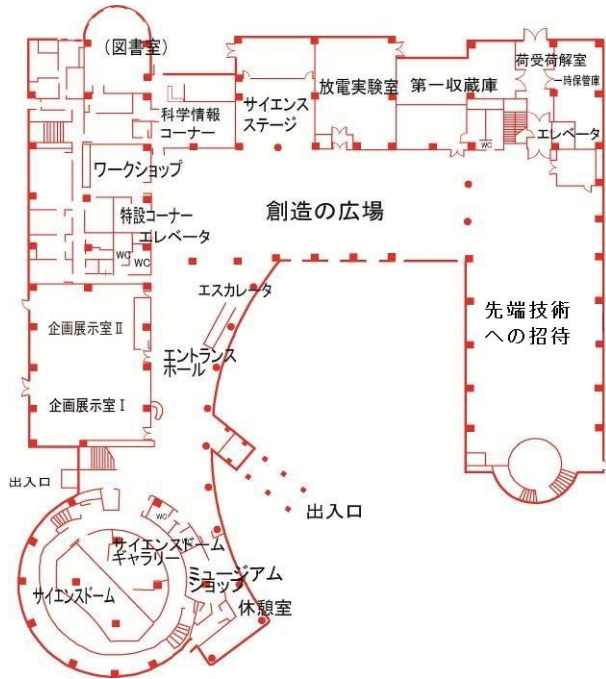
（図書室）

科学情報コーナー

サイエンスステージ

放電実験室

第一収蔵庫

荷受荷解室

一時保管庫

エレベータ

WC

ワークショップ

創造の広場

特設コーナー

エレベータ

WC

WC

エスカレータ

先端技術への招待

企画展示室Ⅱ

エントランスホール

企画展示室Ⅰ

出入口

出入口

WC

サイエンスドームギャラリー

ミュージアムショップ

サイエンスドーム

休憩室